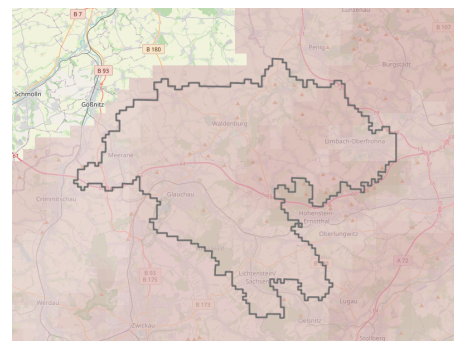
B 7
B 180
B 93
Schmölln
Gößnitz
Penig
Burgstädt
Waldenburg
Limbach-Oberfrohna
Meerane
Crimmitschau
Glauchau
Hohenstein-Ernstthal
Oberlungwitz
B 93
B 175
Lichtenstein/Sachsen
B 173
Werdau
Zwickau
Lugau
Gersdorf
Stollberg